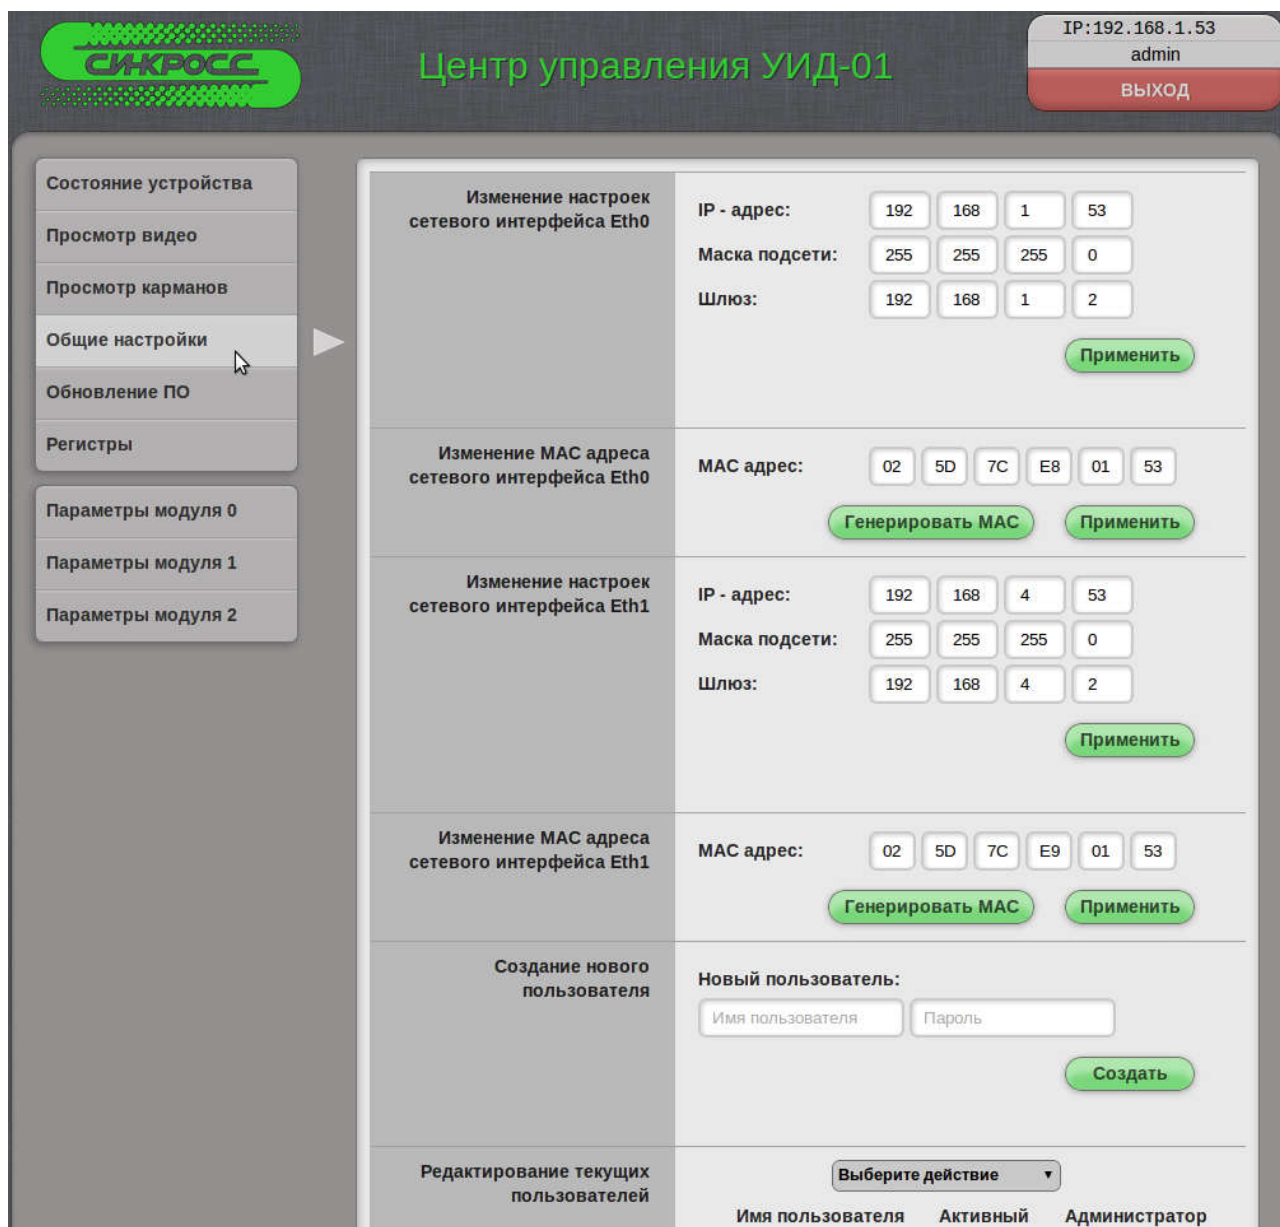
СИНКРОСС

Центр управления УИД-01

IP:192.168.1.53
admin
выход

Состояние устройства
Просмотр видео
Просмотр карманов
Общие настройки
Обновление ПО
Регистры

Параметры модуля 0
Параметры модуля 1
Параметры модуля 2

Изменение настроек сетевого интерфейса Eth0

IP - адрес: 192 168 1 53
Маска подсети: 255 255 255 0
Шлюз: 192 168 1 2
Применить

Изменение MAC адреса сетевого интерфейса Eth0

MAC адрес: 02 5D 7C E8 01 53
Генерировать MAC
Применить

Изменение настроек сетевого интерфейса Eth1

IP - адрес: 192 168 4 53
Маска подсети: 255 255 255 0
Шлюз: 192 168 4 2
Применить

Изменение MAC адреса сетевого интерфейса Eth1

MAC адрес: 02 5D 7C E9 01 53
Генерировать MAC
Применить

Создание нового пользователя

Новый пользователь:
Имя пользователя
Пароль
Создать

Редактирование текущих пользователей

Выберите действие
Имя пользователя Активный Администратор